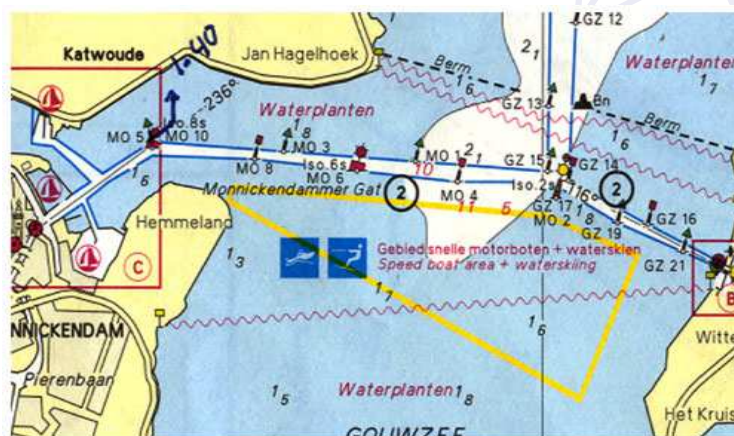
GZ 12
Katwoude
1.40
Jan Hagelhoek
Berm
$2_1$
Waterplanten
$1_7$
$1_6$
236°
Iso.6s
Waterplanten
GZ 13
Bn
Berm
MO 5
MO 10
$1_8$
MO 3
$1_6$
MO 8
MO 6
Iso.6s
MO 1
$2_1$
GZ 15
GZ 14
$1_6$
$1_6$
10
Monnickendammer Gat
2
MO 4
Iso.2s
116°
2
11
5
GZ 17
MO 2
$1_8$
Hemmeland
GZ 19
GZ 16
C
$1_3$
Gebied snelle motorboten + waterskien
Speed boat area + waterskiing
GZ 21
$1_7$
B
NNICKENDAM
$1_6$
Witte
Pierenbaan
$1_5$
Waterplanten $1_8$
Het Kruis
GOUWZEE